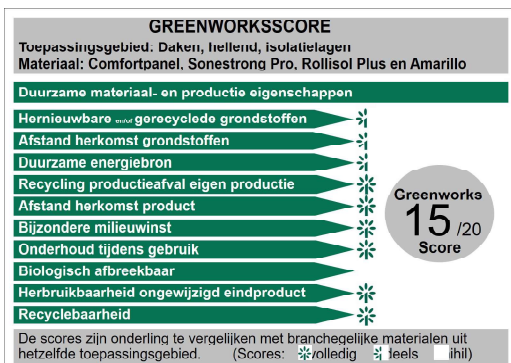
GREENWORKSSCORE
Toepassingsgebied: Daken, hellend, isolatielagen
Materiaal: Comfortpanel, Sonestrong Pro, Rollisol Plus en Amarillo

Duurzame materiaal- en productie eigenschappen

Hernieuwbare en/of gerecyclede grondstoffen
Afstand herkomst grondstoffen
Duurzame energiebron
Recycling productieafval eigen productie
Afstand herkomst product
Bijzondere milieuwinst
Onderhoud tijdens gebruik
Biologisch afbreekbaar
Herbruikbaarheid ongewijzigd eindproduct
Recyclebaarheid

Greenworks 15 /20 Score

De scores zijn onderling te vergelijken met branchegelijke materialen uit hetzelfde toepassingsgebied. (Scores: volledig deels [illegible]ihil)